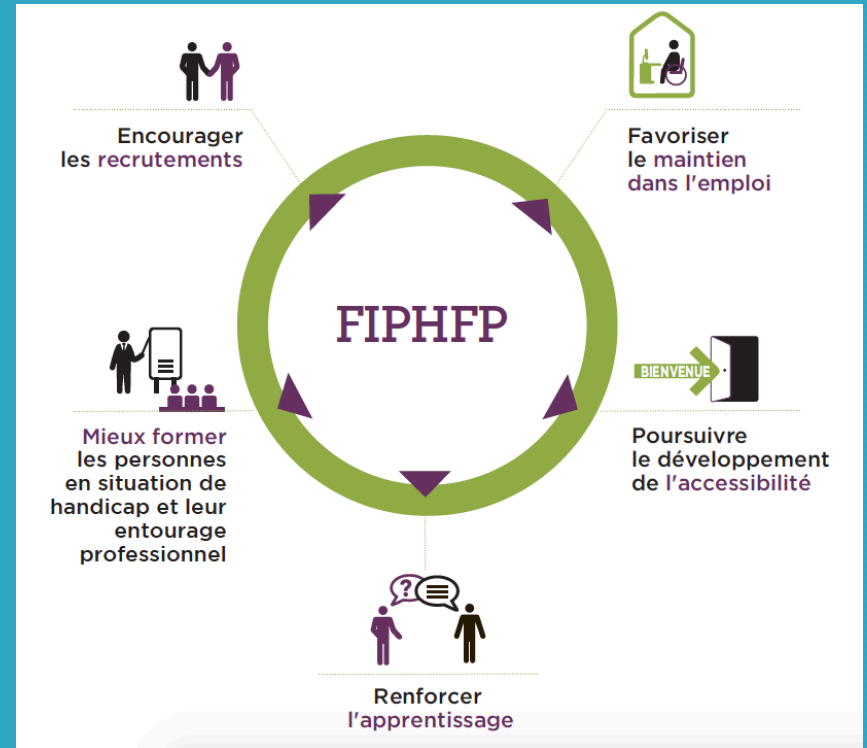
Encourager les recrutements

Favoriser le maintien dans l'emploi

FIPHFP

BIENVENUE

Mieux former les personnes en situation de handicap et leur entourage professionnel

Poursuivre le développement de l'accessibilité

?

Renforcer l'apprentissage